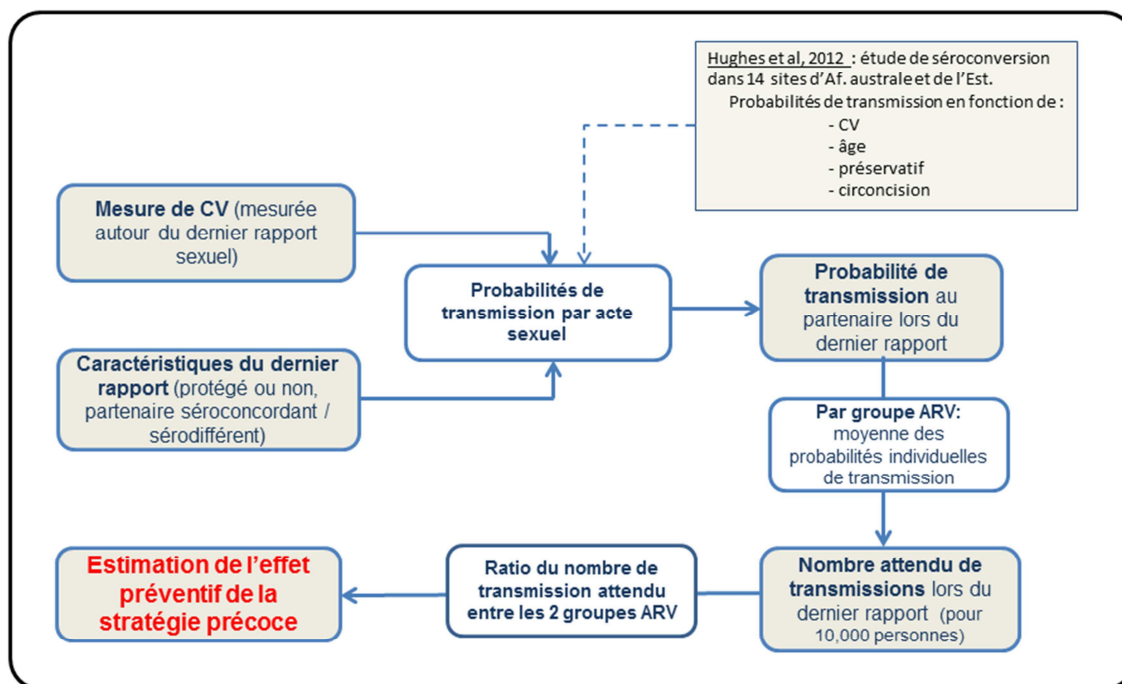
Hughes et al, 2012 : étude de séroconversion dans 14 sites d'Af. australe et de l'Est.
Probabilités de transmission en fonction de :
- CV
- âge
- préservatif
- circoncision

Mesure de CV (mesurée autour du dernier rapport sexuel)

Caractéristiques du dernier rapport (protégé ou non, partenaire séroconcordant / sérodifférent)

Probabilités de transmission par acte sexuel

Probabilité de transmission au partenaire lors du dernier rapport

Par groupe ARV: moyenne des probabilités individuelles de transmission

Nombre attendu de transmissions lors du dernier rapport (pour 10,000 personnes)

Ratio du nombre de transmission attendu entre les 2 groupes ARV

Estimation de l'effet préventif de la stratégie précoce